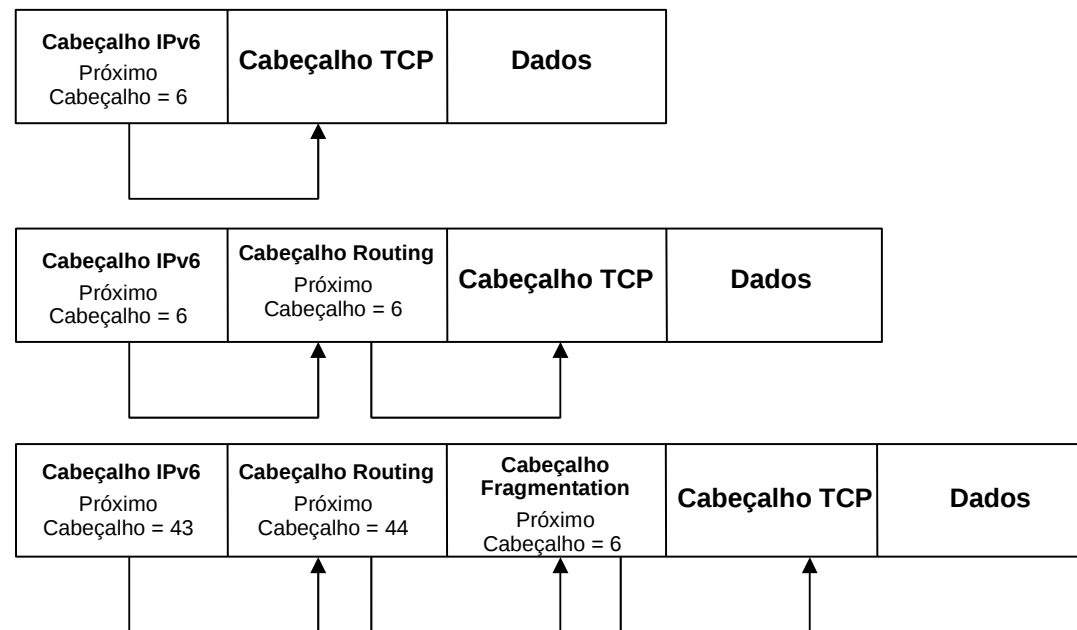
Cabeçalho IPv6
Próximo
Cabeçalho = 6

Cabeçalho TCP

Dados

Cabeçalho IPv6
Próximo
Cabeçalho = 6

Cabeçalho Routing
Próximo
Cabeçalho = 6

Cabeçalho TCP

Dados

Cabeçalho IPv6
Próximo
Cabeçalho = 43

Cabeçalho Routing
Próximo
Cabeçalho = 44

Cabeçalho Fragmentation
Próximo
Cabeçalho = 6

Cabeçalho TCP

Dados